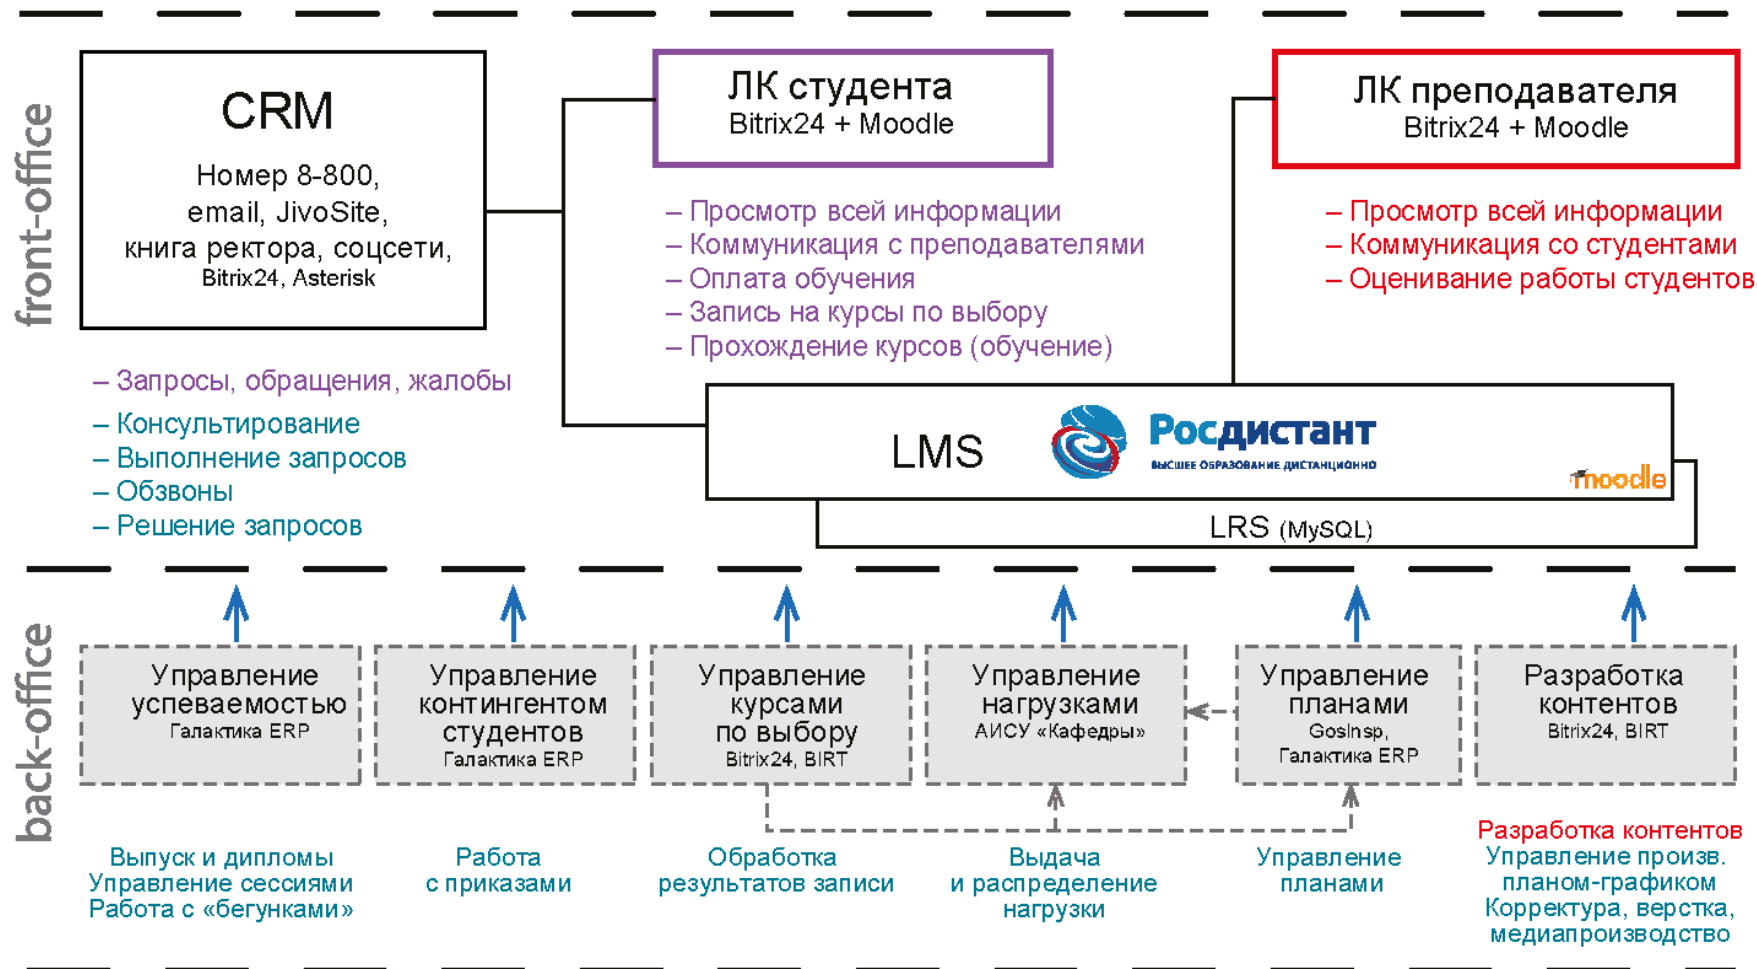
front-office

CRM

Номер 8-800, email, JivoSite, книга ректора, соцсети, Bitrix24, Asterisk

ЛК студента
Bitrix24 + Moodle

ЛК преподавателя
Bitrix24 + Moodle

– Просмотр всей информации
– Коммуникация с преподавателями
– Оплата обучения
– Запись на курсы по выбору
– Прохождение курсов (обучение)

– Просмотр всей информации
– Коммуникация со студентами
– Оценивание работы студентов

– Запросы, обращения, жалобы
– Консультирование
– Выполнение запросов
– Обзвоны
– Решение запросов

LMS

Росдистант
ВЫСШЕЕ ОБРАЗОВАНИЕ ДИСТАНЦИОННО

moodle

LRS (MySQL)

back-office

Управление успеваемостью
Галактика ERP

Управление контингентом студентов
Галактика ERP

Управление курсами по выбору
Bitrix24, BIRT

Управление нагрузками
АИСУ «Кафедры»

Управление планами
GosInsp, Галактика ERP

Разработка контентов
Bitrix24, BIRT

Выпуск и дипломы
Управление сессиями
Работа с «бегунками»

Работа с приказами

Обработка результатов записи

Выдача и распределение нагрузки

Управление планами

Разработка контентов
Управление произв. планом-графиком
Корректура, верстка, медиапроизводство